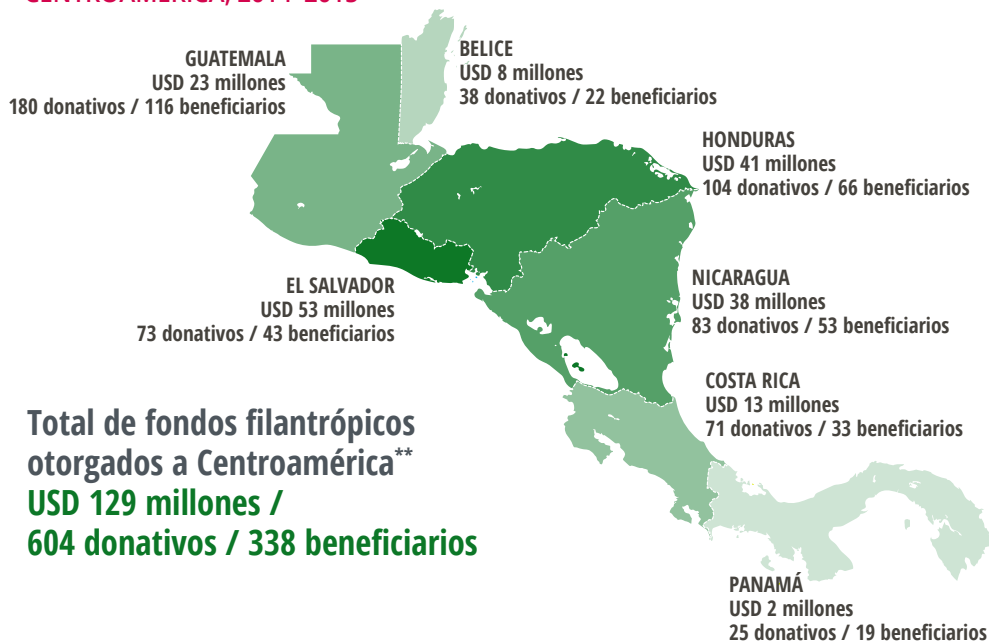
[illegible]

GUATEMALA
USD 23 millones
180 donativos / 116 beneficiarios

BELICE
USD 8 millones
38 donativos / 22 beneficiarios

HONDURAS
USD 41 millones
104 donativos / 66 beneficiarios

EL SALVADOR
USD 53 millones
73 donativos / 43 beneficiarios

NICARAGUA
USD 38 millones
83 donativos / 53 beneficiarios

COSTA RICA
USD 13 millones
71 donativos / 33 beneficiarios

Total de fondos filantrópicos otorgados a Centroamérica**
USD 129 millones /
604 donativos / 338 beneficiarios

PANAMÁ
USD 2 millones
25 donativos / 19 beneficiarios